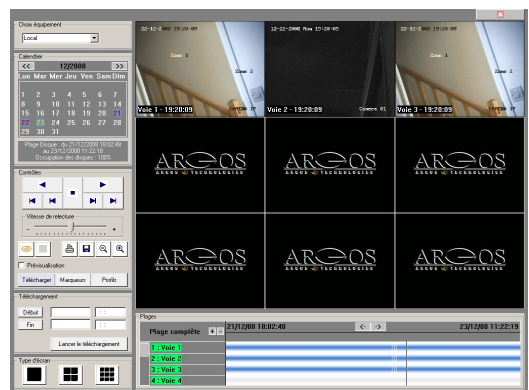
Choix équipement

Local

Calendrier

<< 12/2008 >>

| Lun | Mer | Mer | Jeu | Ven | Sam | Dim |
|---|---|---|---|---|---|---|
| 1 | 2 | 3 | 4 | 5 | 6 | 7 |
| 8 | 9 | 10 | 11 | 12 | 13 | 14 |
| 15 | 16 | 17 | 18 | 19 | 20 | 21 |
| 22 | 23 | 24 | 25 | 26 | 27 | 28 |
| 29 | 30 | 31 | | | | |

Plage Disque : du 21/12/2008 18:02:48 au 23/12/2008 11:22:18 Occupation des disques : 100%

Contrôles

Vitesse de relecture

Prévisualisation

Télécharger Marqueurs Profils

Téléchargement

Début

Fin

Lancer le téléchargement

Type d'écran

22-12-2008 Lun 19:20:09

Zone 1

Zone 2

Voie 1 - 19:20:09

12-22-2008 Mon 19:20:09

Camera 01

Voie 2 - 19:20:09

22-12-2008 Lun 19:20:09

Zone 2

Voie 3 - 19:20:09

ARGOS ARGOS TECHNOLOGIES

ARGOS ARGOS TECHNOLOGIES

ARGOS ARGOS TECHNOLOGIES

ARGOS ARGOS TECHNOLOGIES

ARGOS ARGOS TECHNOLOGIES

ARGOS ARGOS TECHNOLOGIES

Plages

Plage complète + -

21/12/08 18:02:48

23/12/08 11:22:18

1 : Voie 1

2 : Voie 2

3 : Voie 3

4 : Voie 4